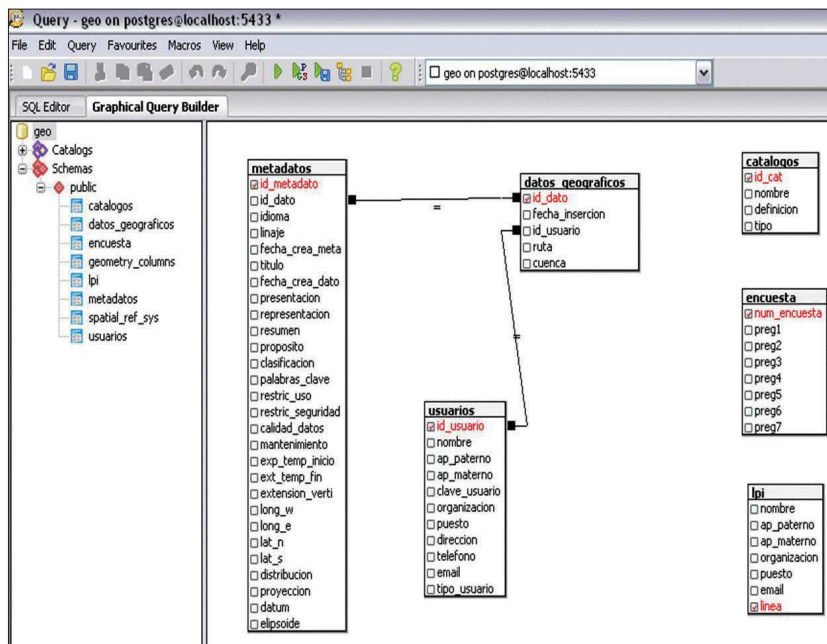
Query - geo on postgres@localhost:5433 *

File Edit Query Favourites Macros View Help

geo on postgres@localhost:5433

SQL Editor Graphical Query Builder

geo
Catalogs
Schemas
public
catalogos
datos_geograficos
encuesta
geometry_columns
lpi
metadatos
spatial_ref_sys
usuarios

metadatos
id_metadato
id_dato
idioma
linaje
fecha_crea_meta
titulo
fecha_crea_dato
presentacion
representacion
resumen
proposito
clasificacion
palabras_clave
restric_uso
restric_seguridad
calidad_datos
mantenimiento
exp_temp_inicio
ext_temp_fin
extension_verti
long_w
long_e
lat_n
lat_s
distribucion
proyeccion
datum
elipsoide

=

datos_geograficos
id_dato
fecha_insercion
id_usuario
ruta
cuenca

=

usuarios
id_usuario
nombre
ap_paterno
ap_materno
clave_usuario
organizacion
puesto
direccion
telefono
email
tipo_usuario

catalogos
id_cat
nombre
definicion
tipo

encuesta
num_encuesta
preg1
preg2
preg3
preg4
preg5
preg6
preg7

lpi
nombre
ap_paterno
ap_materno
organizacion
puesto
email
linea